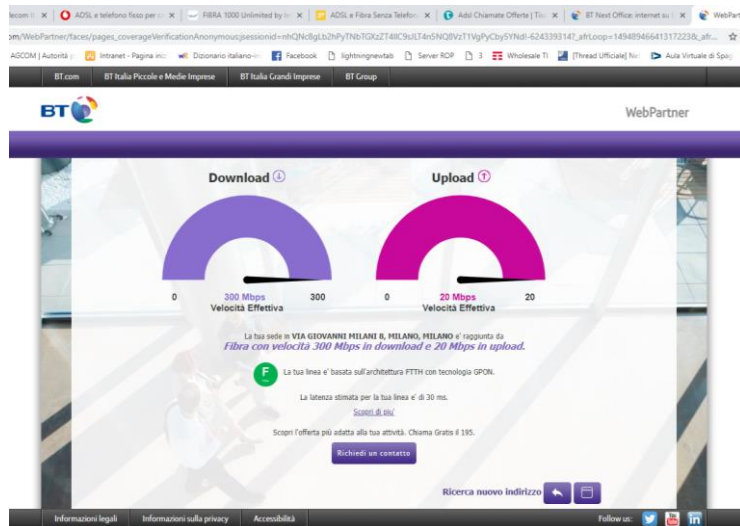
lecom I ✕ | ADSL e telefono fisso per ✕ | FIBRA 1000 Unlimited by ✕ | ADSL e Fibra Senza Telefon ✕ | Adsl Chiamate Offerte | Ti ✕ | BT Next Office: internet ✕ | WebPart

om/WebPartner/faces/pages_coverageVerificationAnonymous;jsessionid=nhQNc8gLb2hPyTNbTGXzZT4llC9sILT4n5NQ8VzT1VgPyCby5YNdl-624339314?_afrLoop=14948946641317223&_afr...

AGCOM | Autorità | Intranet - Pagina iniz | Dizionario italiano-i | Facebook | lightningnewtab | Server ROP | 3 | Wholesale TI | [Thread Ufficiale] Ne | Aula Virtuale di Spa

BT.com | BT Italia Piccole e Medie Imprese | BT Italia Grandi Imprese | BT Group

BT

WebPartner

Download

Upload

0 300 Mbps 300
Velocità Effettiva

0 20 Mbps 20
Velocità Effettiva

La tua sede in VIA GIOVANNI MILANI 8, MILANO, MILANO e' raggiunta da
Fibra con velocità 300 Mbps in download e 20 Mbps in upload.

F

La tua linea e' basata sull'architettura FTTH con tecnologia GPON.

La latenza stimata per la tua linea e' di 30 ms.

Scopri di piu'

Scopri l'offerta più adatta alla tua attività. Chiama Gratis il 195.

Richiedi un contatto

Ricerca nuovo indirizzo

Informazioni legali | Informazioni sulla privacy | Accessibilità

Follow us: